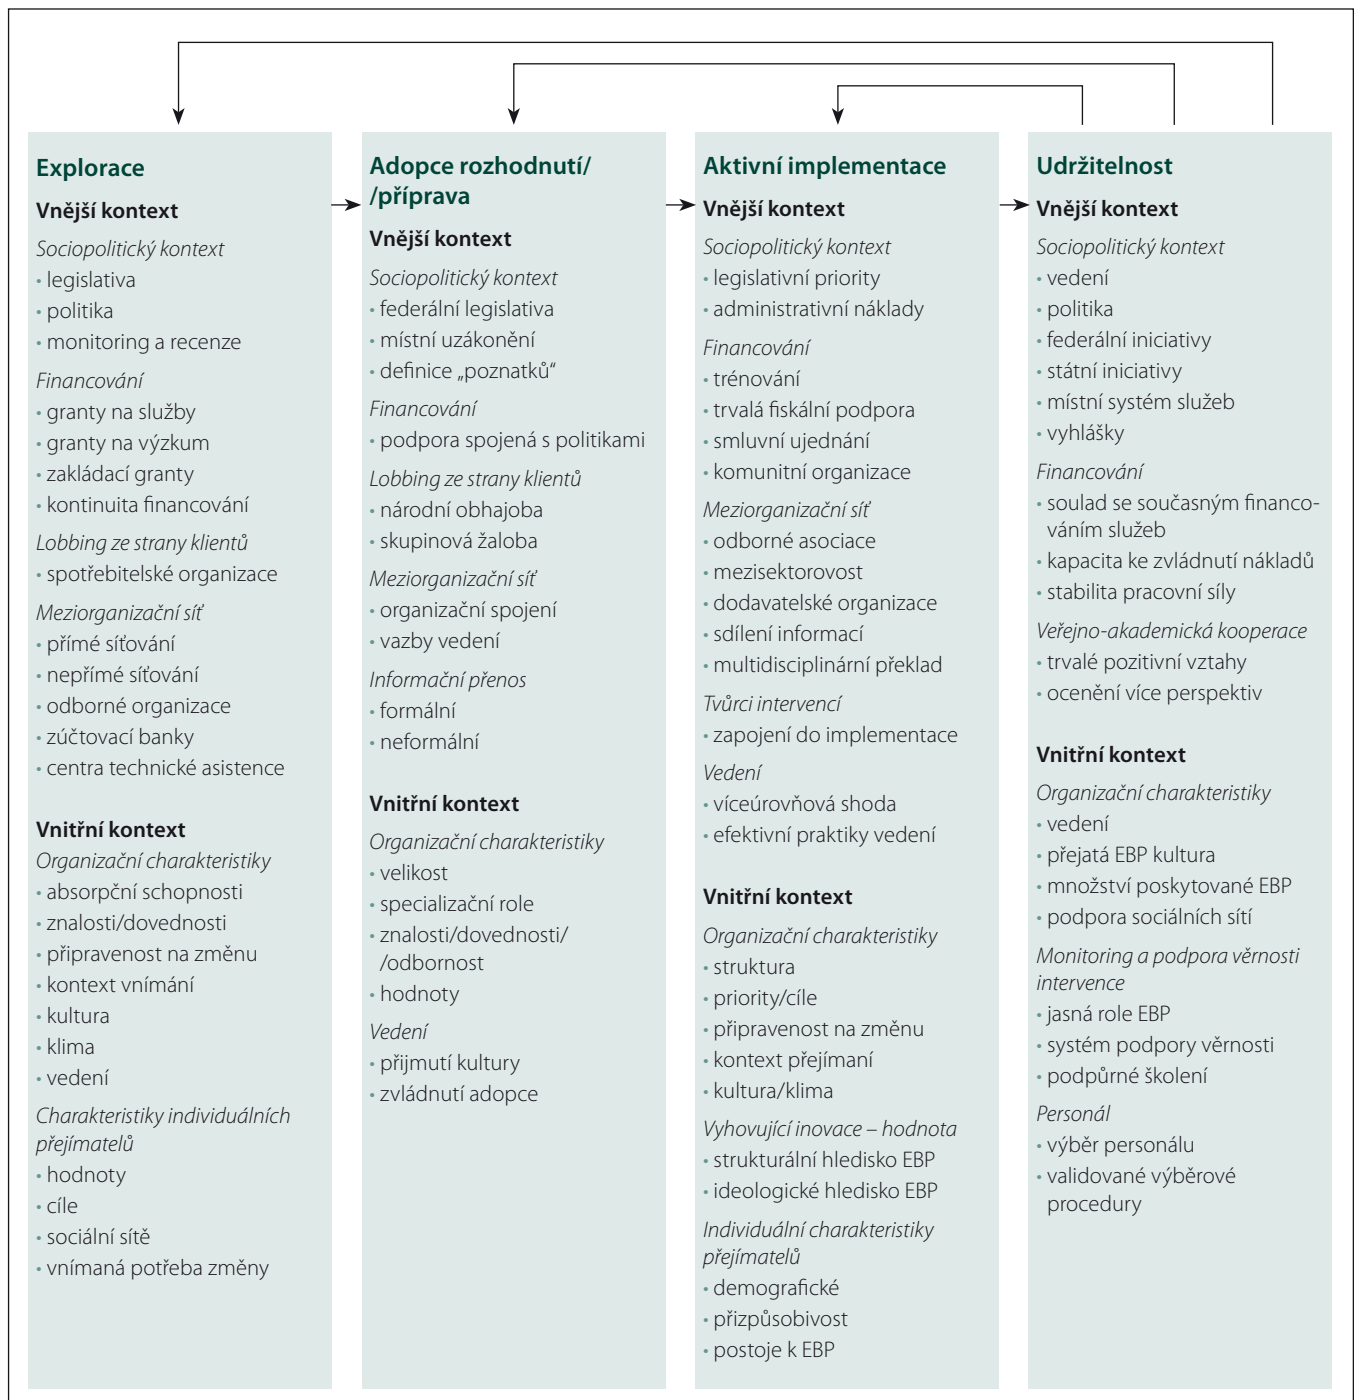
**Explorace**

**Vnější kontext**

*Sociopolitický kontext*
• legislativa
• politika
• monitoring a recenze

*Financování*
• granty na služby
• granty na výzkum
• zakládací granty
• kontinuita financování

*Lobbing ze strany klientů*
• spotřebitelské organizace

*Meziorganizační síť*
• přímé síťování
• nepřímé síťování
• odborné organizace
• zúčtovací banky
• centra technické asistence

**Vnitřní kontext**

*Organizační charakteristiky*
• absorpční schopnosti
• znalosti/dovednosti
• připravenost na změnu
• kontext vnímání
• kultura
• klima
• vedení

*Charakteristiky individuálních přejímatelů*
• hodnoty
• cíle
• sociální sítě
• vnímaná potřeba změny

**Adopce rozhodnutí/ /příprava**

**Vnější kontext**

*Sociopolitický kontext*
• federální legislativa
• místní uzákonění
• definice „poznatků"

*Financování*
• podpora spojená s politikami

*Lobbing ze strany klientů*
• národní obhajoba
• skupinová žaloba

*Meziorganizační síť*
• organizační spojení
• vazby vedení

*Informační přenos*
• formální
• neformální

**Vnitřní kontext**

*Organizační charakteristiky*
• velikost
• specializační role
• znalosti/dovednosti/ /odbornost
• hodnoty

*Vedení*
• přijmutí kultury
• zvládnutí adopce

**Aktivní implementace**

**Vnější kontext**

*Sociopolitický kontext*
• legislativní priority
• administrativní náklady

*Financování*
• trénování
• trvalá fiskální podpora
• smluvní ujednání
• komunitní organizace

*Meziorganizační síť*
• odborné asociace
• mezisektorovost
• dodavatelské organizace
• sdílení informací
• multidisciplinární překlad

*Tvůrci intervencí*
• zapojení do implementace

*Vedení*
• víceúrovňová shoda
• efektivní praktiky vedení

**Vnitřní kontext**

*Organizační charakteristiky*
• struktura
• priority/cíle
• připravenost na změnu
• kontext přejímaní
• kultura/klima

*Vyhovující inovace – hodnota*
• strukturální hledisko EBP
• ideologické hledisko EBP

*Individuální charakteristiky přejímatelů*
• demografické
• přizpůsobivost
• postoje k EBP

**Udržitelnost**

**Vnější kontext**

*Sociopolitický kontext*
• vedení
• politika
• federální iniciativy
• státní iniciativy
• místní systém služeb
• vyhlášky

*Financování*
• soulad se současným financováním služeb
• kapacita ke zvládnutí nákladů
• stabilita pracovní síly

*Veřejno-akademická kooperace*
• trvalé pozitivní vztahy
• ocenění více perspektiv

**Vnitřní kontext**

*Organizační charakteristiky*
• vedení
• přejatá EBP kultura
• množství poskytované EBP
• podpora sociálních sítí

*Monitoring a podpora věrnosti intervence*
• jasná role EBP
• systém podpory věrnosti
• podpůrné školení

*Personál*
• výběr personálu
• validované výběrové procedury